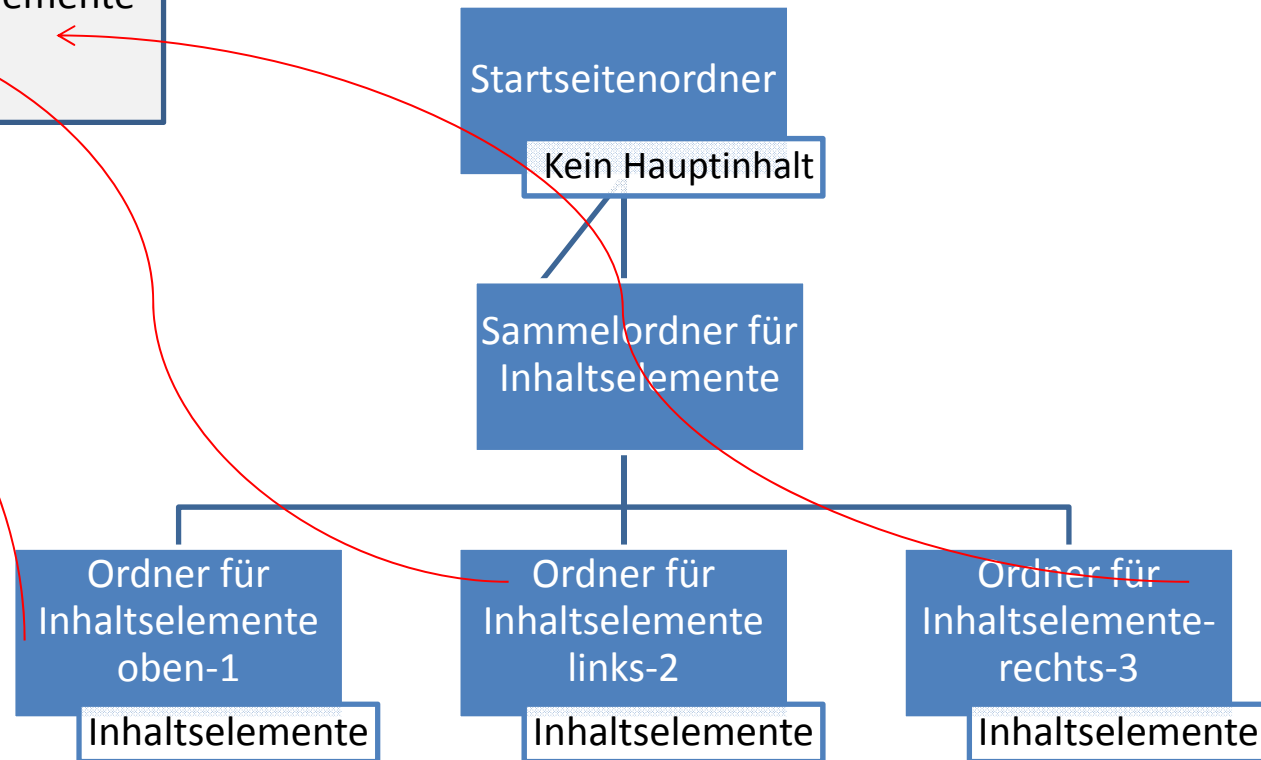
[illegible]emente

Startseitenordner

Kein Hauptinhalt

Sammelordner für Inhaltselemente

Ordner für Inhaltselemente oben-1

Inhaltselemente

Ordner für Inhaltselemente links-2

Inhaltselemente

Ordner für Inhaltselemente-rechts-3

Inhaltselemente